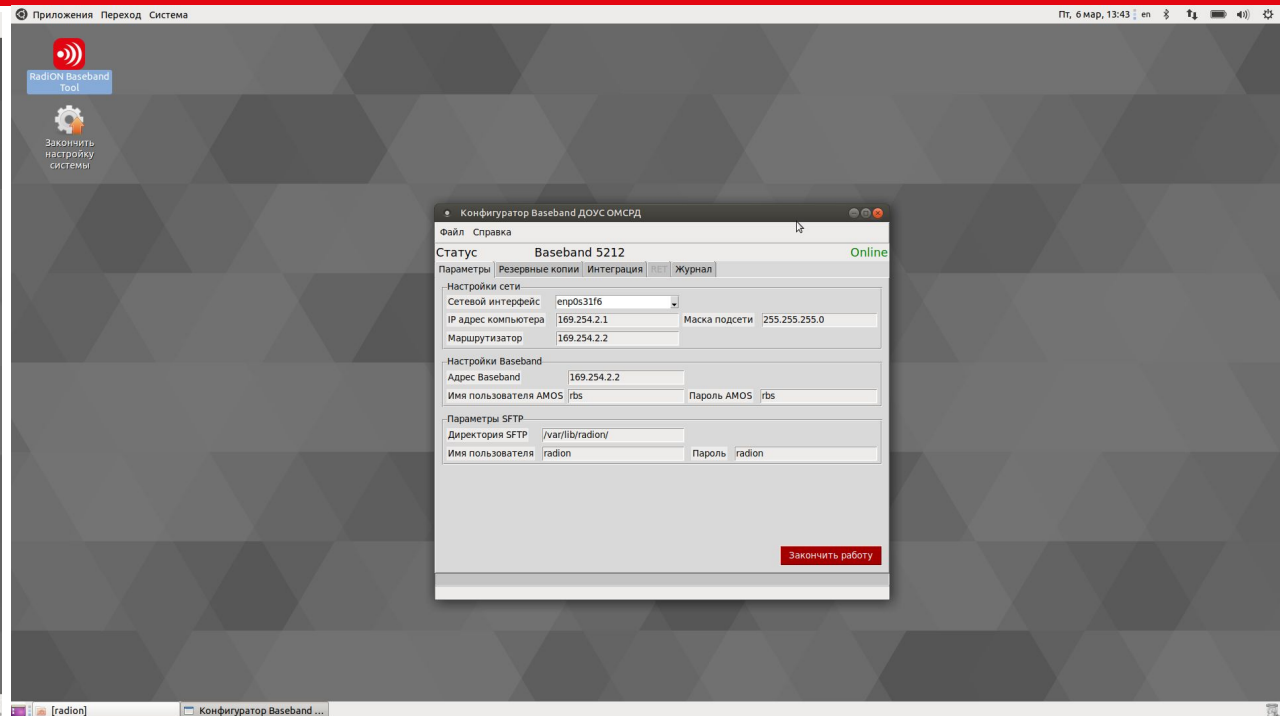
Приложения Переход Система

Пт, 6 мар, 13:43 en

RadiON Baseband Tool

Закончить настройку системы

Конфигуратор Baseband ДОУС ОМСРД

Файл Справка

Статус Baseband 5212 Online

Параметры | Резервные копии | Интеграция | RET | Журнал

Настройки сети

| Сетевой интерфейс | enp0s31f6 | | |
|---|---|---|---|
| IP адрес компьютера | 169.254.2.1 | Маска подсети | 255.255.255.0 |
| Маршрутизатор | 169.254.2.2 | | |

Настройки Baseband

| Адрес Baseband | 169.254.2.2 | | |
|---|---|---|---|
| Имя пользователя AMOS | rbs | Пароль AMOS | rbs |

Параметры SFTP

| Директория SFTP | /var/lib/radion/ | | |
|---|---|---|---|
| Имя пользователя | radion | Пароль | radion |

Закончить работу

[radion]

Конфигуратор Baseband ...